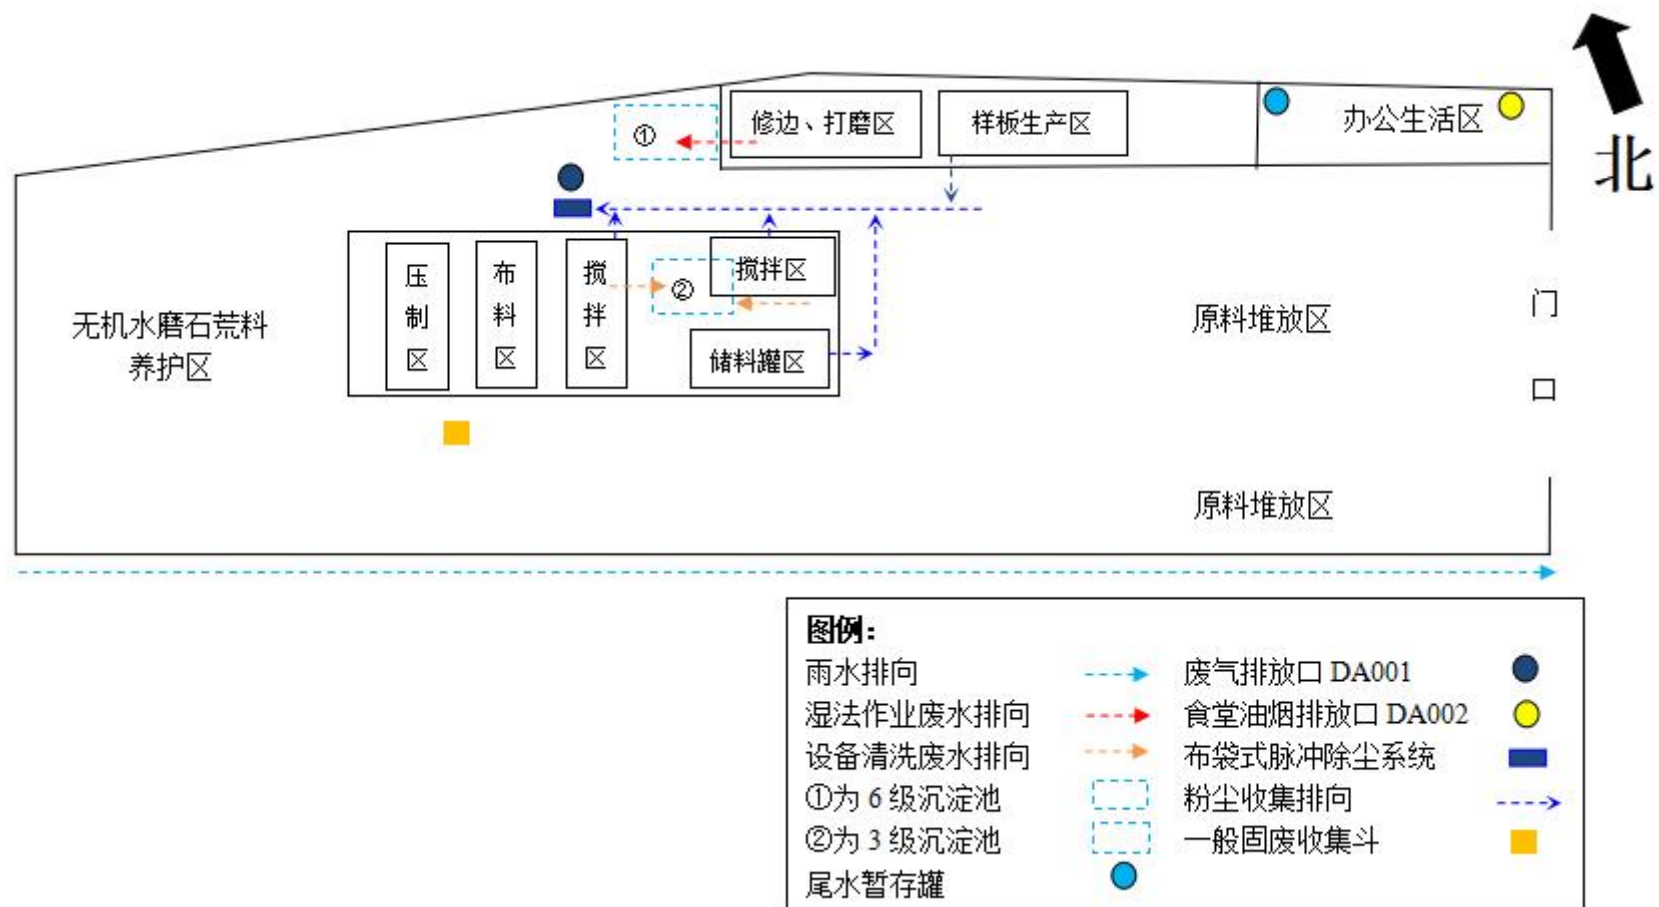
①
修边、打磨区
样板生产区
办公生活区
北

无机水磨石荒料养护区
压制区
布料区
搅拌区
②
搅拌区
储料罐区
原料堆放区
门
口
原料堆放区

图例：

| | | | |
|---|---|---|---|
| 雨水排向 | | 废气排放口 DA001 | |
| 湿法作业废水排向 | | 食堂油烟排放口 DA002 | |
| 设备清洗废水排向 | | 布袋式脉冲除尘系统 | |
| ①为 6 级沉淀池 | | 粉尘收集排向 | |
| ②为 3 级沉淀池 | | 一般固废收集斗 | |
| 尾水暂存罐 | | | |